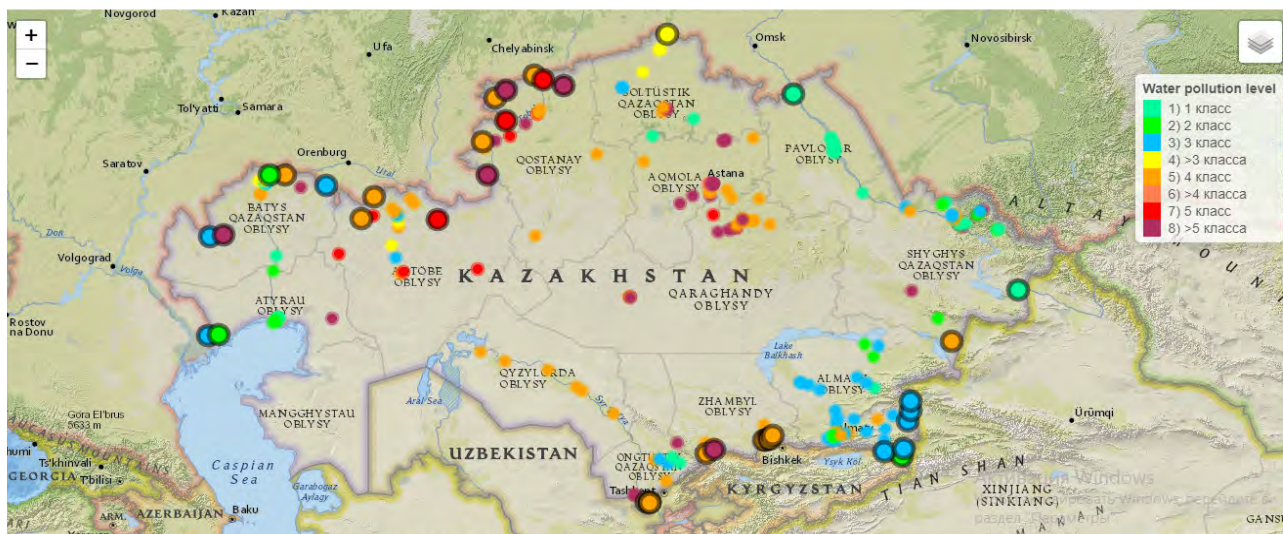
+
−

Water pollution level
1) 1 класс
2) 2 класс
3) 3 класс
4) >3 класса
5) 4 класс
6) >4 класса
7) 5 класс
8) >5 класса

Novgorod
Kazan'
Ufa
Chelyabinsk
Omsk
Novosibirsk
Tol'yatti
Samara
Saratov
Orenburg
Ural
SOLTUSTIK QAZAQSTAN OBLYSY
PAVLODAR OBLYSY
QOSTANAY OBLYSY
AQMOLA OBLYSY
Astana
BATYS QAZAQSTAN OBLYSY
Don
Volgograd
Volga
AKTOBE OBLYSY
KAZAKHSTAN
QARAGHANDY OBLYSY
SHYGHYS QAZAQSTAN OBLYSY
ALTAY
Rostov na Donu
ATYRAU OBLYSY
Lake Balkhash
QYZYLORDA OBLYSY
ALMATY OBLYSY
Aral Sea
Gora El'brus 5633 m
MANGGHYSTAU OBLYSY
ZHAMBYL OBLYSY
Ürümqi
Almaty
UZBEKISTAN
Caspian Sea
Garabogaz Aylagy
ONGTUSTIK QAZAQSTAN OBLYSY
Bishkek
Ysyk Köl
Tashkent
KYRGYZSTAN
TIAN SHAN
XINJIANG (SINKIANG)
Ts'khinvali
Tbilisi
GEORGIA
ARM.
AZERBAIJAN
Baku
Sukhumi
GANSU
Активация Windows
Чтобы активировать Windows, перейдите в раздел "Параметры".